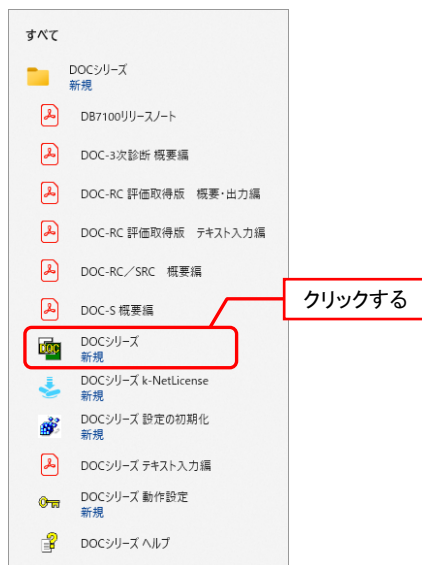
すべて

DOCシリーズ
新規

DB7100リリースノート

DOC-3次診断 概要編

DOC-RC 評価取得版　概要・出力編

DOC-RC 評価取得版　テキスト入力編

DOC-RC／SRC　概要編

DOC-S 概要編

クリックする

DOCシリーズ
新規

DOCシリーズ k-NetLicense
新規

DOCシリーズ 設定の初期化
新規

DOCシリーズ テキスト入力編

DOCシリーズ 動作設定
新規

DOCシリーズ ヘルプ